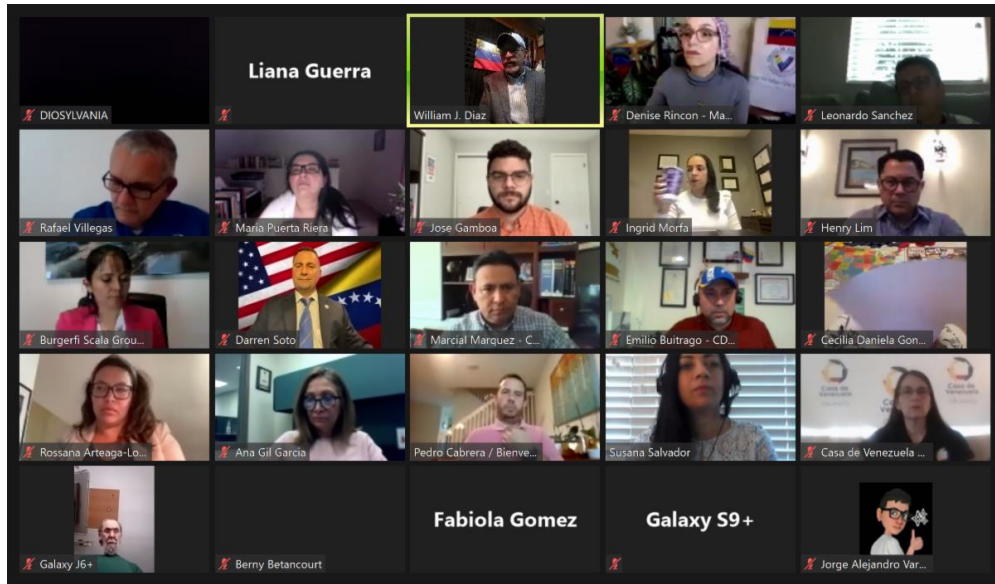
DIOSYLVANIA

Liana Guerra

William J. Diaz

Denise Rincon - Ma...

Leonardo Sanchez

Rafael Villegas

Maria Puerta Riera

Jose Gamboa

Ingrid Morfa

Henry Lim

Burgerfi Scala Grou...

Darren Soto

Marcial Marquez - C...

Emilio Buitrago - CD...

Cecilia Daniela Gon...

Rossana Arteaga-Lo...

Ana Gil Garcia

Pedro Cabrera / Bienve...

Susana Salvador

Casa de Venezuela

Casa de Venezuela

Casa de Venezuela ...

Galaxy J6+

Berny Betancourt

Fabiola Gomez

Galaxy S9+

Jorge Alejandro Var...